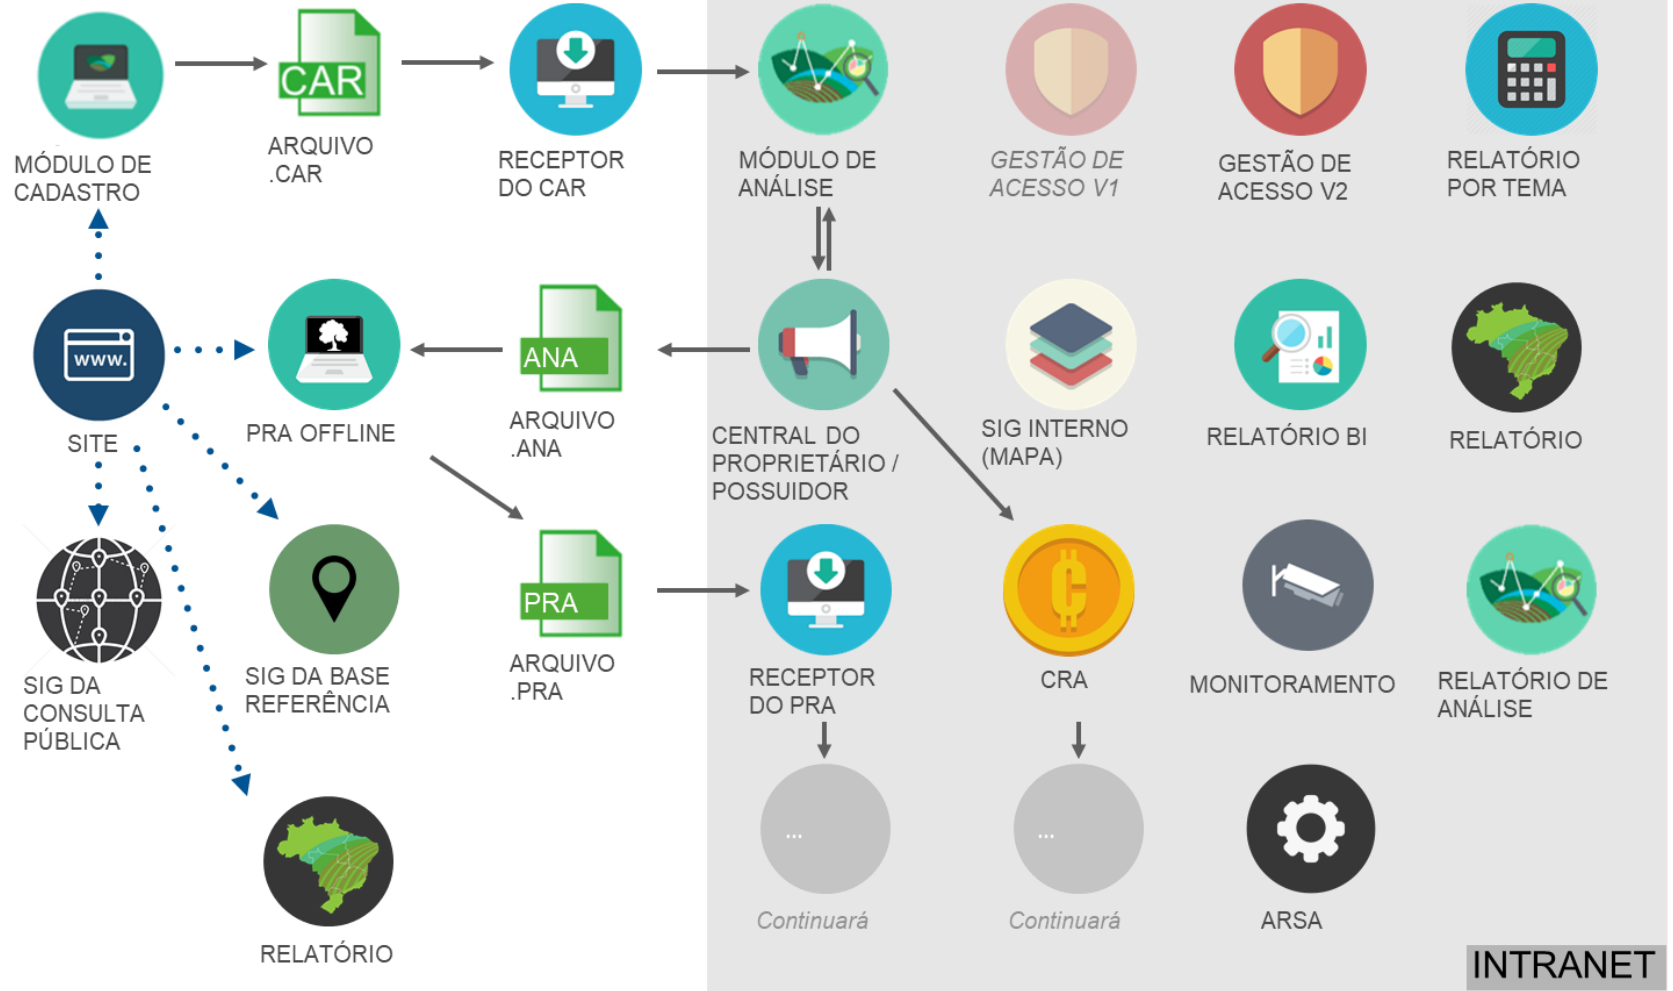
MÓDULO DE CADASTRO

CAR

ARQUIVO .CAR

RECEPTOR DO CAR

MÓDULO DE ANÁLISE

GESTÃO DE ACESSO V1

GESTÃO DE ACESSO V2

RELATÓRIO POR TEMA

www.

SITE

PRA OFFLINE

ANA

ARQUIVO .ANA

CENTRAL DO PROPRIETÁRIO / POSSUIDOR

SIG INTERNO (MAPA)

RELATÓRIO BI

RELATÓRIO

SIG DA CONSULTA PÚBLICA

SIG DA BASE REFERÊNCIA

PRA

ARQUIVO .PRA

RECEPTOR DO PRA

CRA

MONITORAMENTO

RELATÓRIO DE ANÁLISE

...

Continuará

...

Continuará

ARSA

RELATÓRIO

INTRANET